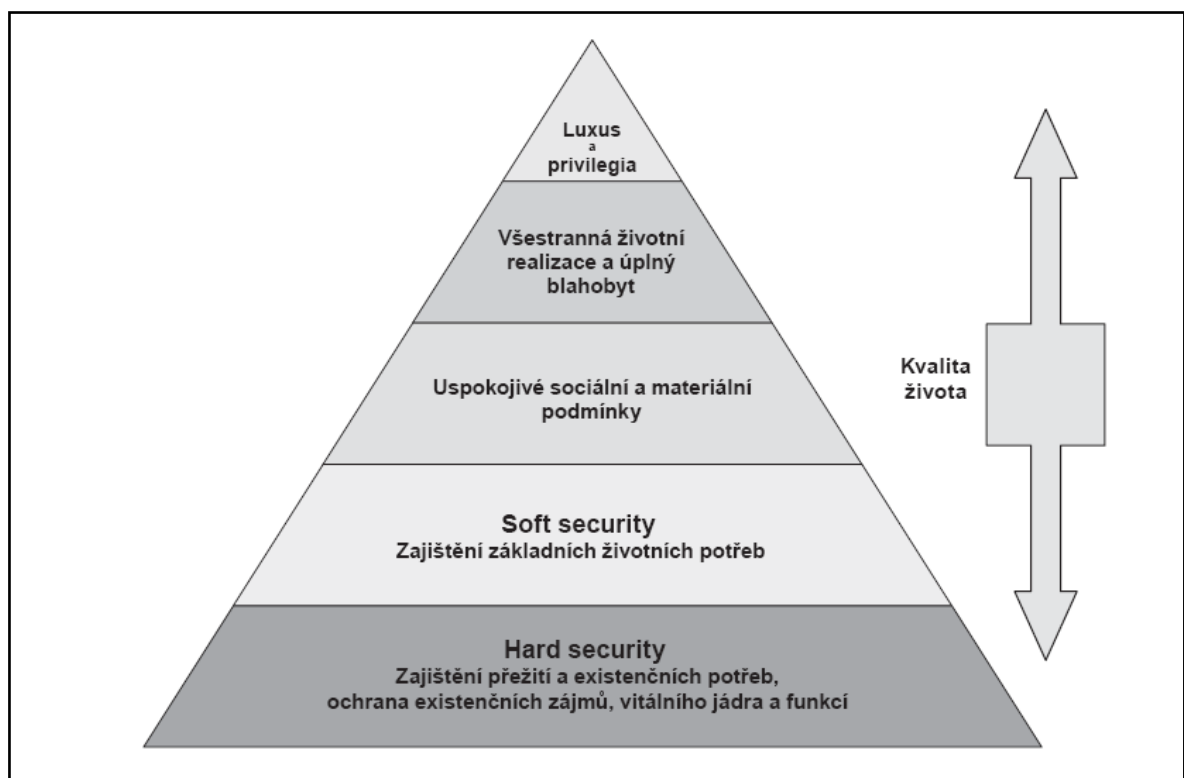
Luxus
a
privilegia

Všestranná životní realizace a úplný blahobyt

Uspokojivé sociální a materiální podmínky

Soft security
Zajištění základních životních potřeb

Hard security
Zajištění přežití a existenčních potřeb, ochrana existenčních zájmů, vitálního jádra a funkcí

Kvalita života